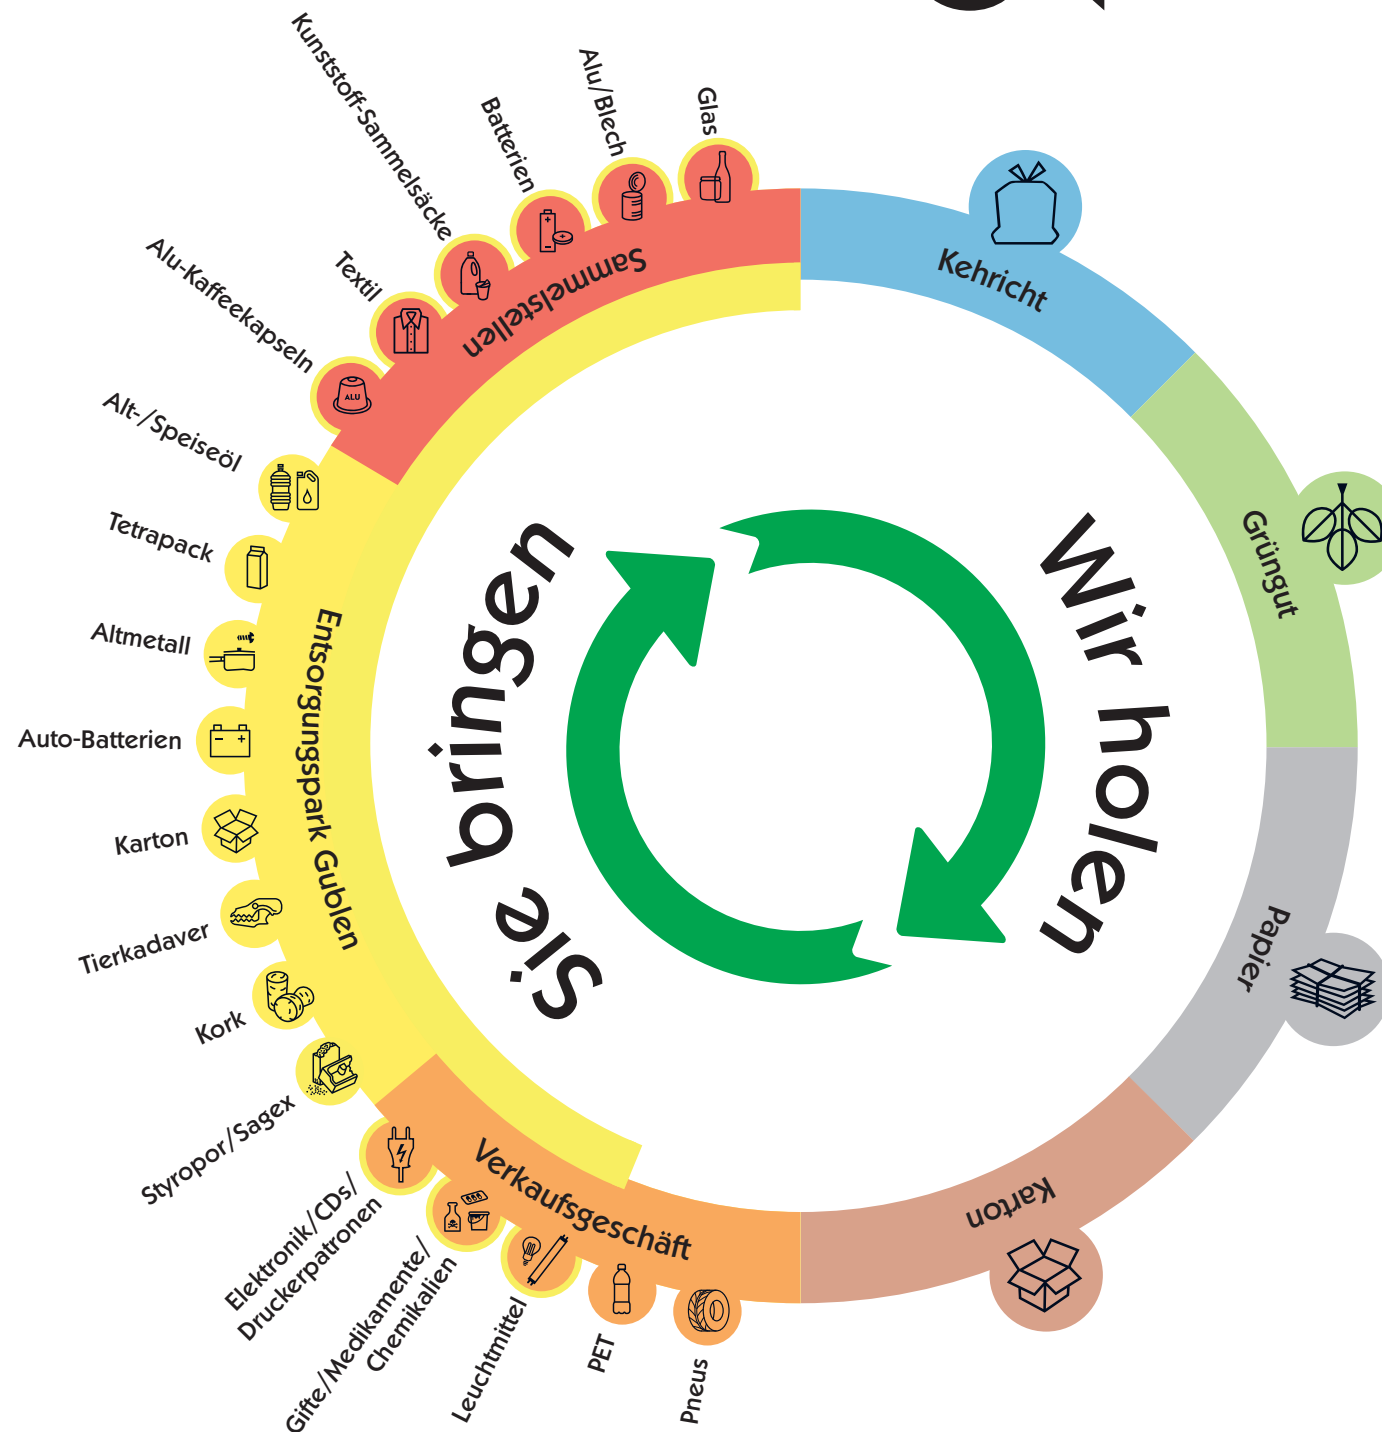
Kunststoff-Sammelsäcke
Batterien
Alu/Blech
Glas
Alu-Kaffeekapseln
Textil
Sammelstellen
ALU
Kehricht
Grüngut
Alt-/Speiseöl
Tetrapack
Altmetall
Auto-Batterien
Karton
Tierkadaver
Kork
Styropor/Sagex
Entsorgungspark Gublen
Sie bringen
Wir holen
Papier
Karton
Verkaufsgeschäft
Elektronik/CDs/ Druckerpatronen
Gifte/Medikamente/ Chemikalien
Leuchtmittel
PET
Pneus